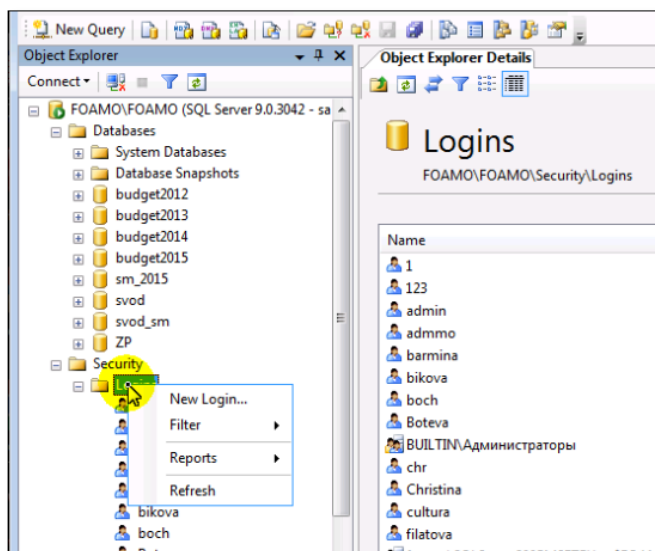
New Query

Object Explorer

Connect

FOAMO\FOAMO (SQL Server 9.0.3042 - sa

Databases

System Databases

Database Snapshots

budget2012

budget2013

budget2014

budget2015

sm_2015

svod

svod_sm

ZP

Security

L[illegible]

New Login...

Filter

Reports

Refresh

bikova

boch

Object Explorer Details

Logins

FOAMO\FOAMO\Security\Logins

Name

1

123

admin

admmo

barmina

bikova

boch

Boteva

BUILTIN\Администраторы

chr

Christina

cultura

filatova